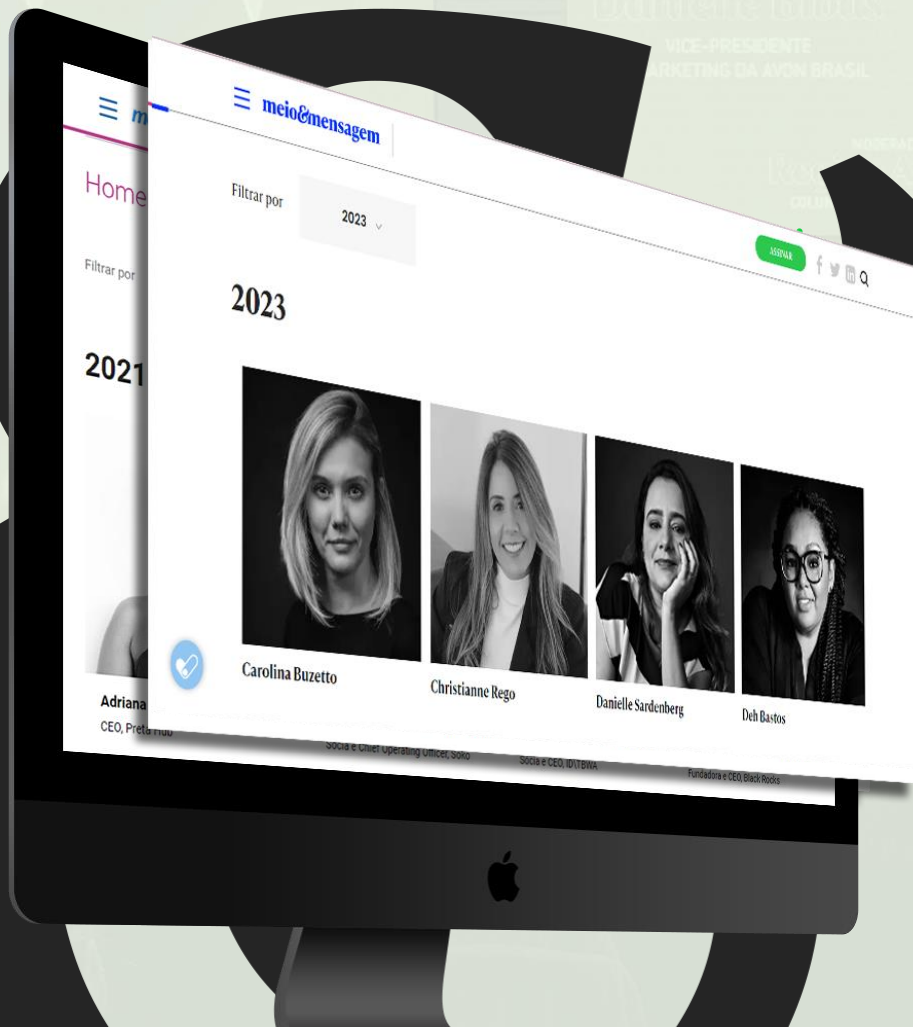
VICE-PRESIDENTE
MARKETING DA AVON BRASIL

meio&mensagem

Home

Filtrar por

2021

Adriana
CEO, Preta Hub

meio&mensagem

Filtrar por

2023

ASSINAR

2023

Carolina Buzetto

Christianne Rego

Danielle Sardenberg

Deh Bastos

Sócia e Chief Operating Officer, Soko

Sócia e CEO, ID\TBWA

Fundadora e CEO, Black Rocks